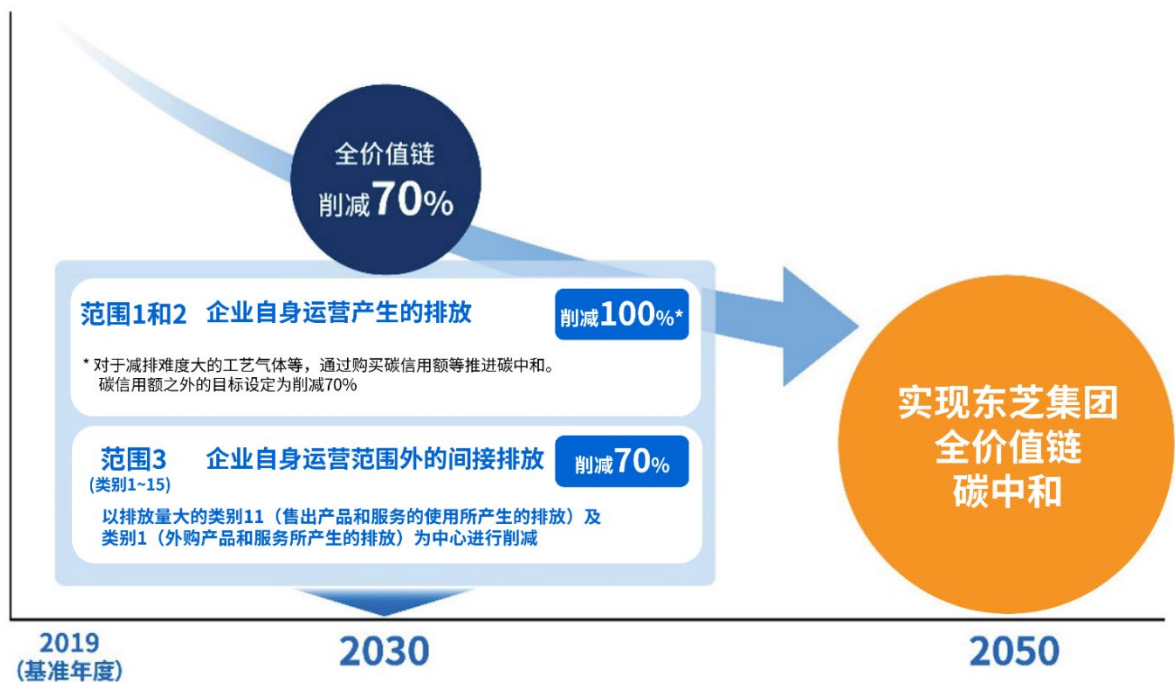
全价值链
削减70%

范围1和2 企业自身运营产生的排放
削减100%*

* 对于减排难度大的工艺气体等，通过购买碳信用额等推进碳中和。
碳信用额之外的目标设定为削减70%

范围3
(类别1~15)
企业自身运营范围外的间接排放
削减70%

以排放量大的类别11（售出产品和服务的使用所产生的排放）及类别1（外购产品和服务所产生的排放）为中心进行削减

实现东芝集团
全价值链
碳中和

2019
(基准年度)

2030

2050